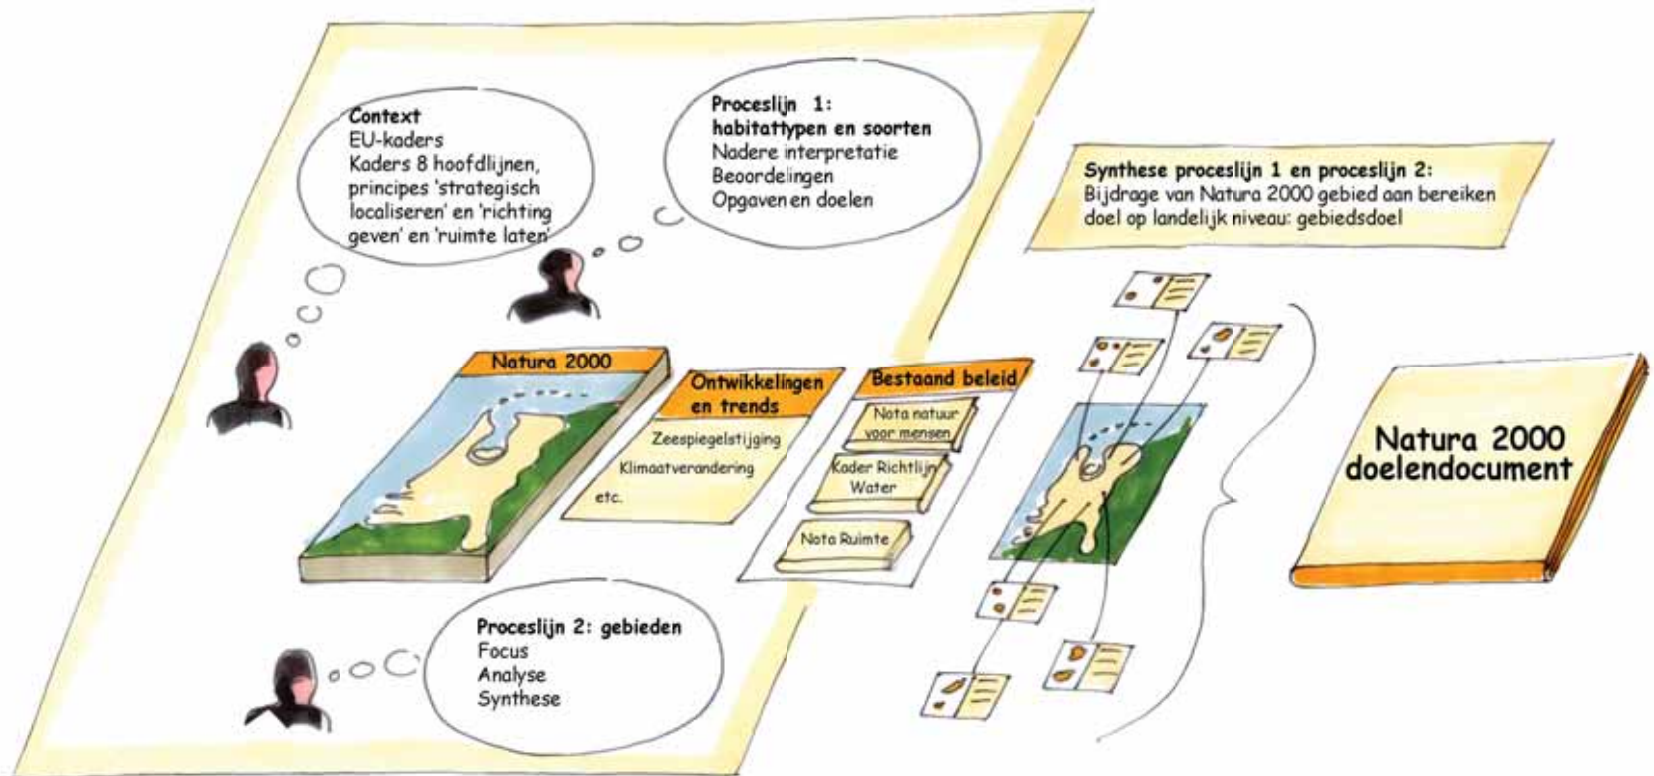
Context
EU-kaders
Kaders 8 hoofdlijnen, principes 'strategisch localiseren' en 'richting geven' en 'ruimte laten'

Proceslijn 1: habitattypen en soorten
Nadere interpretatie
Beoordelingen
Opgaven en doelen

Synthese proceslijn 1 en proceslijn 2:
Bijdrage van Natura 2000 gebied aan bereiken doel op landelijk niveau: gebiedsdoel

Natura 2000

Ontwikkelingen en trends
Zeespiegelstijging
Klimaatverandering
etc.

Bestaand beleid
Nota natuur voor mensen
Kader Richtlijn Water
Nota Ruimte

Natura 2000 doelendocument

Proceslijn 2: gebieden
Focus
Analyse
Synthese